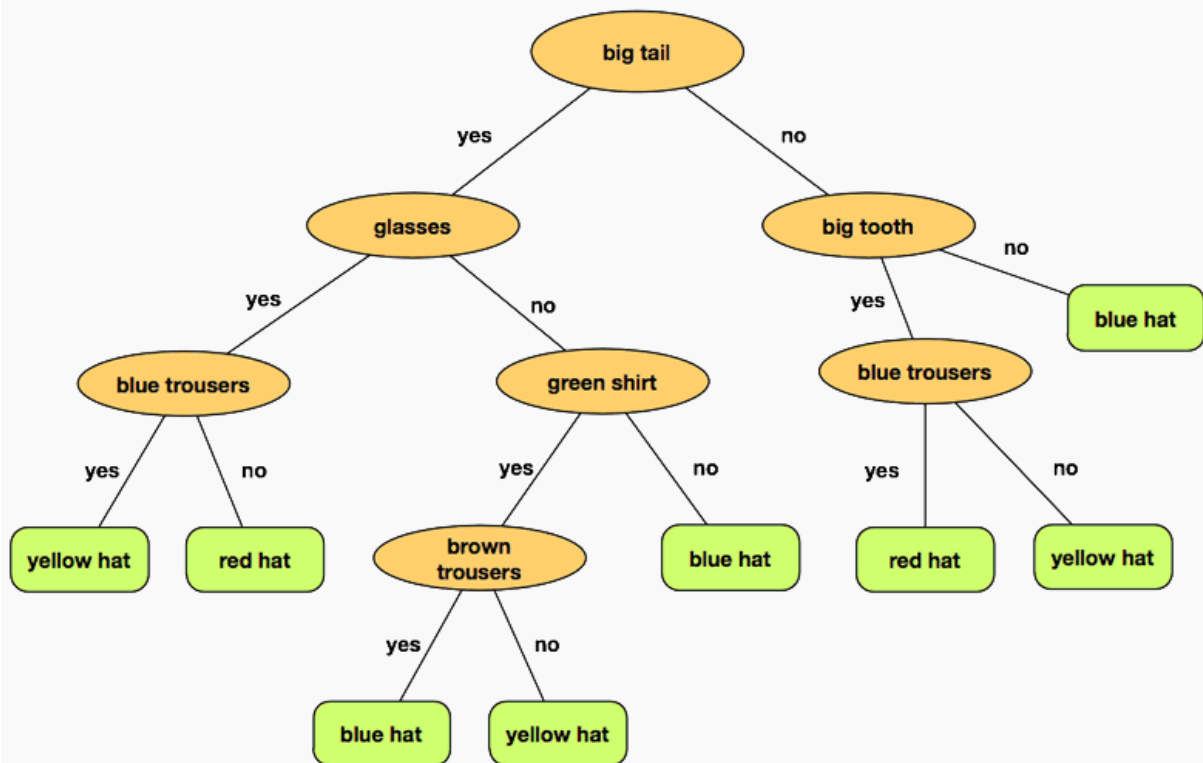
big tail

yes

no

glasses

big tooth

yes

no

yes

no

blue hat

blue trousers

green shirt

blue trousers

yes

no

yes

no

yes

no

yellow hat

red hat

brown trousers

blue hat

red hat

yellow hat

yes

no

blue hat

yellow hat